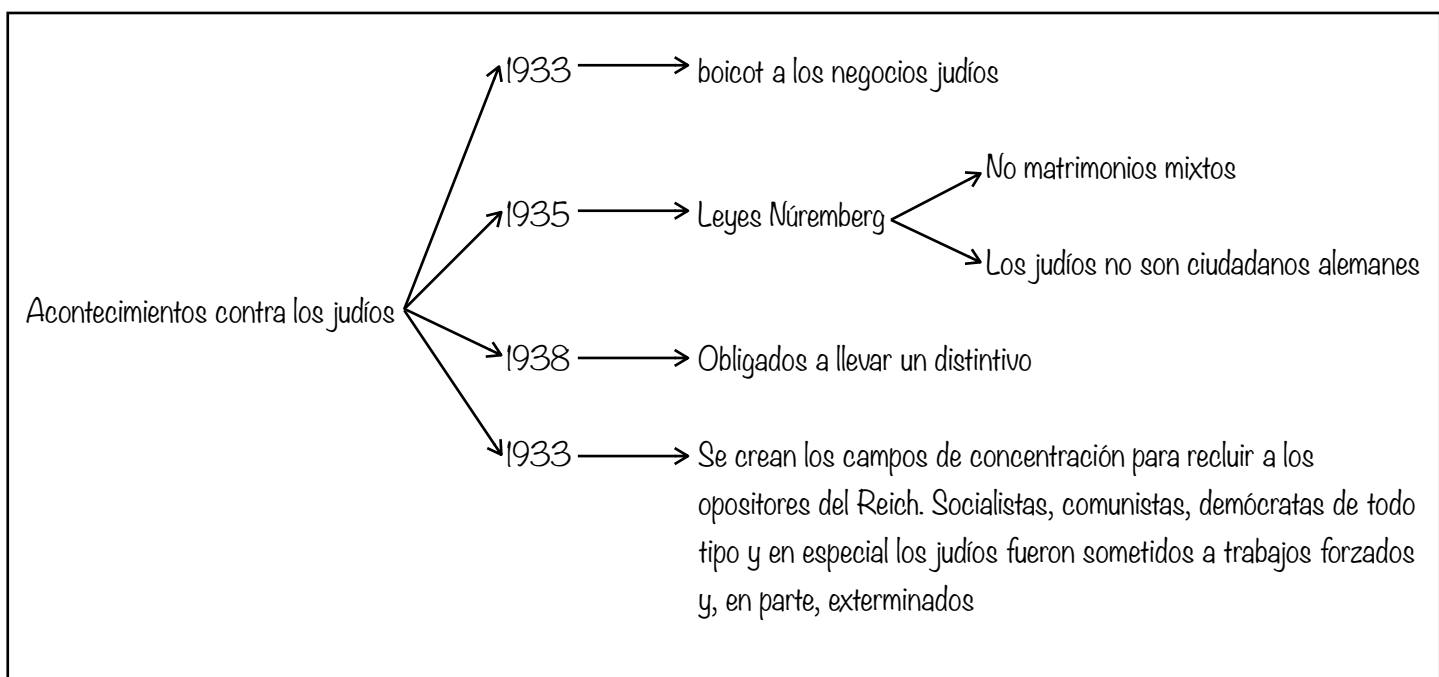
Acontecimientos contra los judíos

1933 → boicot a los negocios judíos

1935 → Leyes Núremberg → No matrimonios mixtos → Los judíos no son ciudadanos alemanes

1938 → Obligados a llevar un distintivo

1933 → Se crean los campos de concentración para recluir a los opositores del Reich. Socialistas, comunistas, demócratas de todo tipo y en especial los judíos fueron sometidos a trabajos forzados y, en parte, exterminados